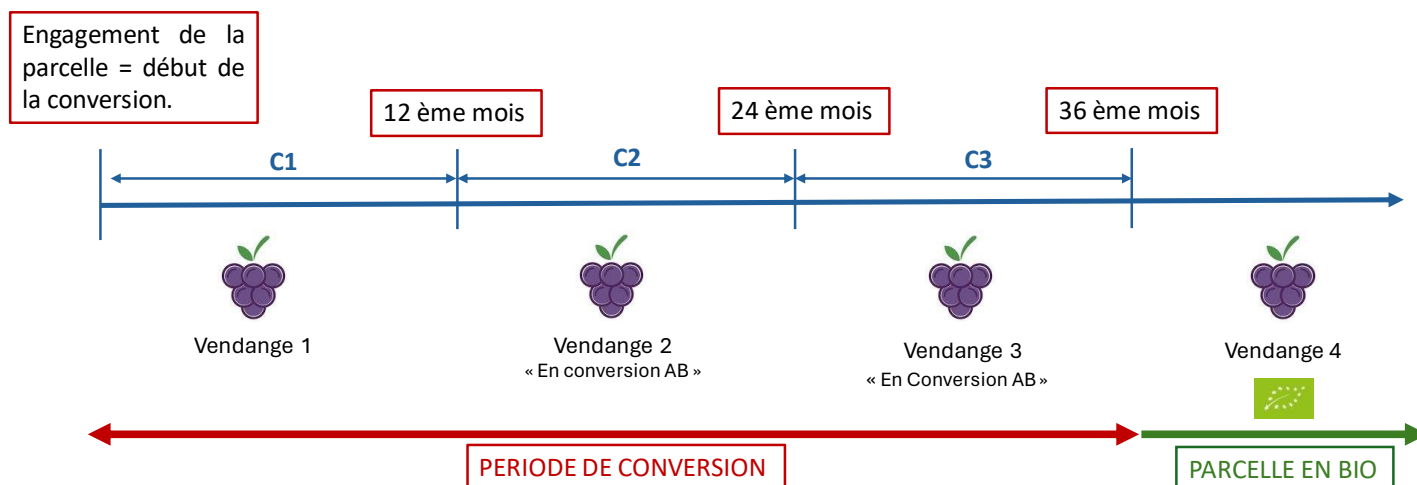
Engagement de la parcelle = début de la conversion.

12 ème mois

24 ème mois

36 ème mois

C1

C2

C3

Vendange 1

Vendange 2
« En conversion AB »

Vendange 3
« En Conversion AB »

Vendange 4

PERIODE DE CONVERSION

PARCELLE EN BIO